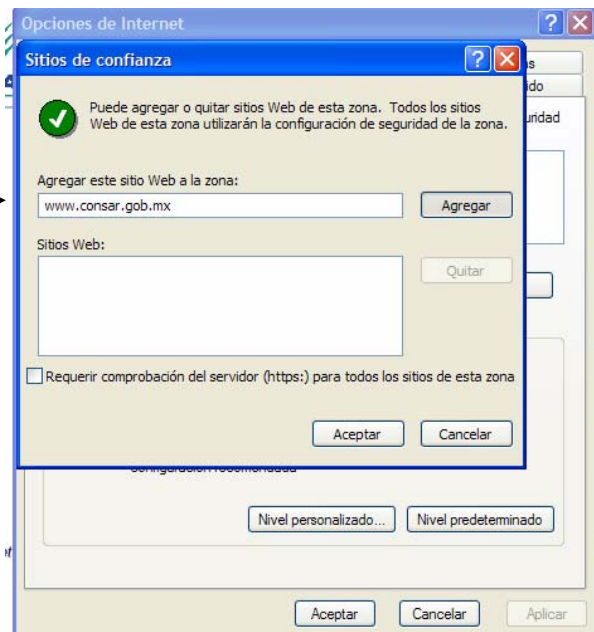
Opciones de Internet

Sitios de confianza

Puede agregar o quitar sitios Web de esta zona. Todos los sitios Web de esta zona utilizarán la configuración de seguridad de la zona.

Agregar este sitio Web a la zona:

www.consar.gob.mx

Agregar

Sitios Web:

Quitar

Requerir comprobación del servidor (https:) para todos los sitios de esta zona

Aceptar

Cancelar

Nivel personalizado...

Nivel predeterminado

Aceptar

Cancelar

Aplicar